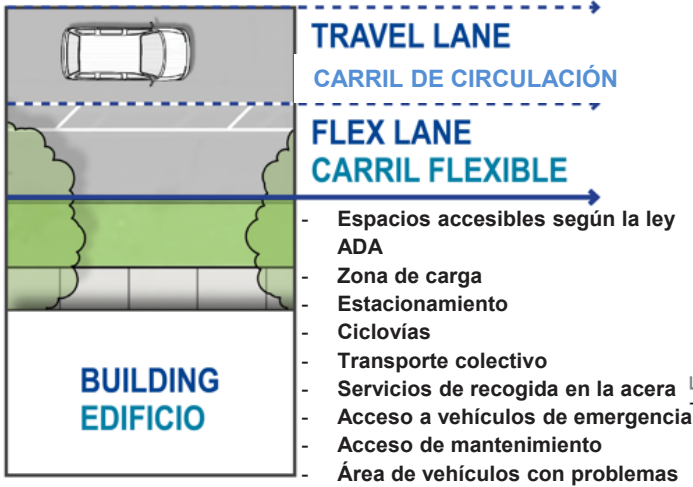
TRAVEL LANE
CARRIL DE CIRCULACIÓN

FLEX LANE
CARRIL FLEXIBLE

- Espacios accesibles según la ley ADA
- Zona de carga
- Estacionamiento
- Ciclovías
- Transporte colectivo
- Servicios de recogida en la acera
- Acceso a vehículos de emergencia
- Acceso de mantenimiento
- Área de vehículos con problemas

BUILDING
EDIFICIO